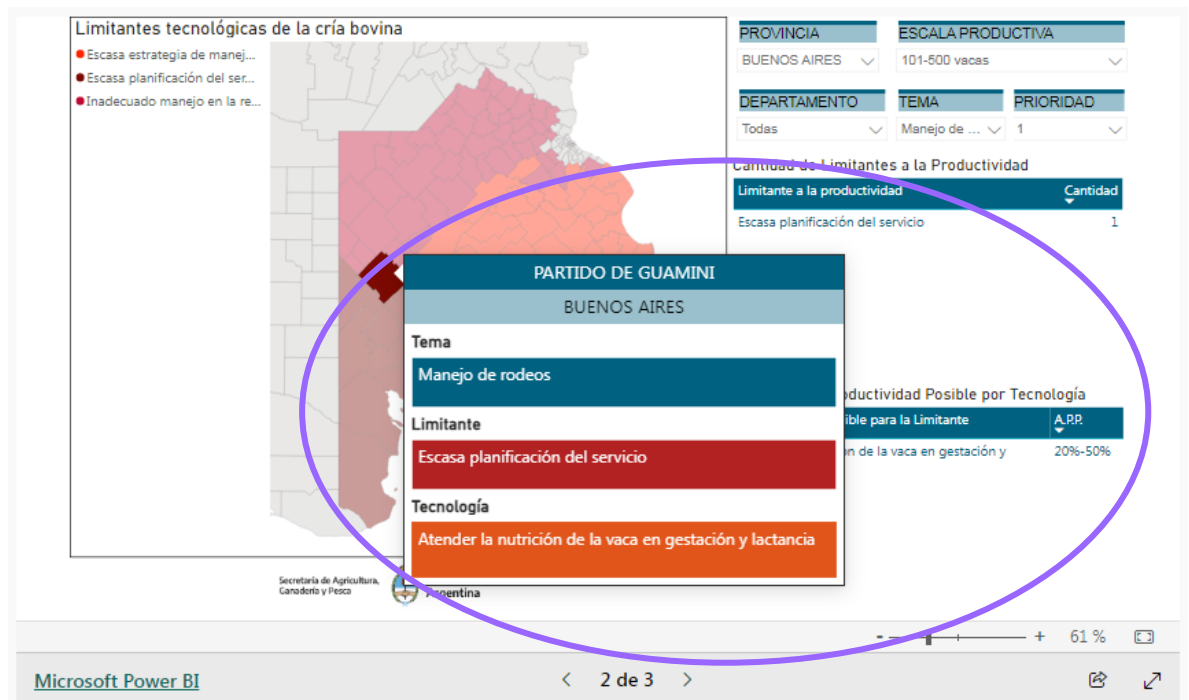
Limitantes tecnológicas de la cría bovina

Escasa estrategia de manej...
Escasa planificación del ser...
Inadecuado manejo en la re...

PROVINCIA
BUENOS AIRES

ESCALA PRODUCTIVA
101-500 vacas

DEPARTAMENTO
Todas

TEMA
Manejo de ...

PRIORIDAD
1

Cantidad de Limitantes a la Productividad

| Limitante a la productividad | Cantidad |
|---|---|
| Escasa planificación del servicio | 1 |

PARTIDO DE GUAMINI
BUENOS AIRES

Tema
Manejo de rodeos

Limitante
Escasa planificación del servicio

Tecnología
Atender la nutrición de la vaca en gestación y lactancia

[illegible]oductividad Posible por Tecnología

| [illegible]ible para la Limitante | A.P.P. |
|---|---|
| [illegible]n de la vaca en gestación y | 20%-50% |

Secretaría de Agricultura, Ganadería y Pesca
Argentina

- + 61 %

Microsoft Power BI
2 de 3